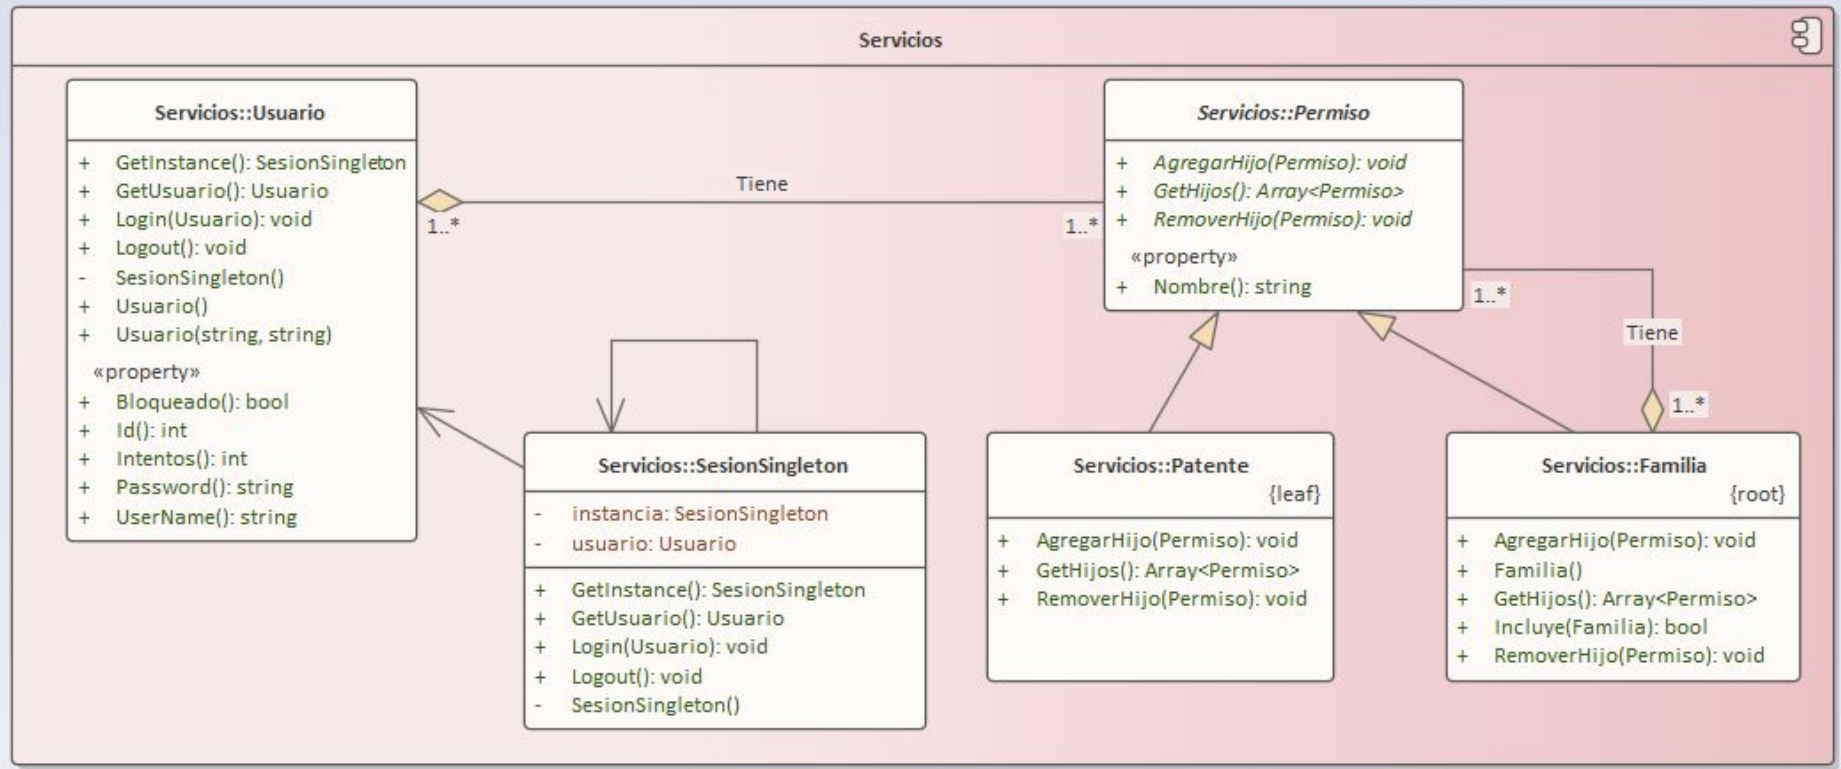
Servicios

Servicios::Usuario

+ GetInstance(): SesionSingleton
+ GetUsuario(): Usuario
+ Login(Usuario): void
+ Logout(): void
- SesionSingleton()
+ Usuario()
+ Usuario(string, string)

«property»
+ Bloqueado(): bool
+ Id(): int
+ Intentos(): int
+ Password(): string
+ UserName(): string

Tiene

1..*

1..*

Servicios::Permiso

+ AgregarHijo(Permiso): void
+ GetHijos(): Array<Permiso>
+ RemoverHijo(Permiso): void

«property»
+ Nombre(): string

1..*

Tiene

1..*

Servicios::SesionSingleton

- instancia: SesionSingleton
- usuario: Usuario

+ GetInstance(): SesionSingleton
+ GetUsuario(): Usuario
+ Login(Usuario): void
+ Logout(): void
- SesionSingleton()

Servicios::Patente
{leaf}

+ AgregarHijo(Permiso): void
+ GetHijos(): Array<Permiso>
+ RemoverHijo(Permiso): void

Servicios::Familia
{root}

+ AgregarHijo(Permiso): void
+ Familia()
+ GetHijos(): Array<Permiso>
+ Incluye(Familia): bool
+ RemoverHijo(Permiso): void